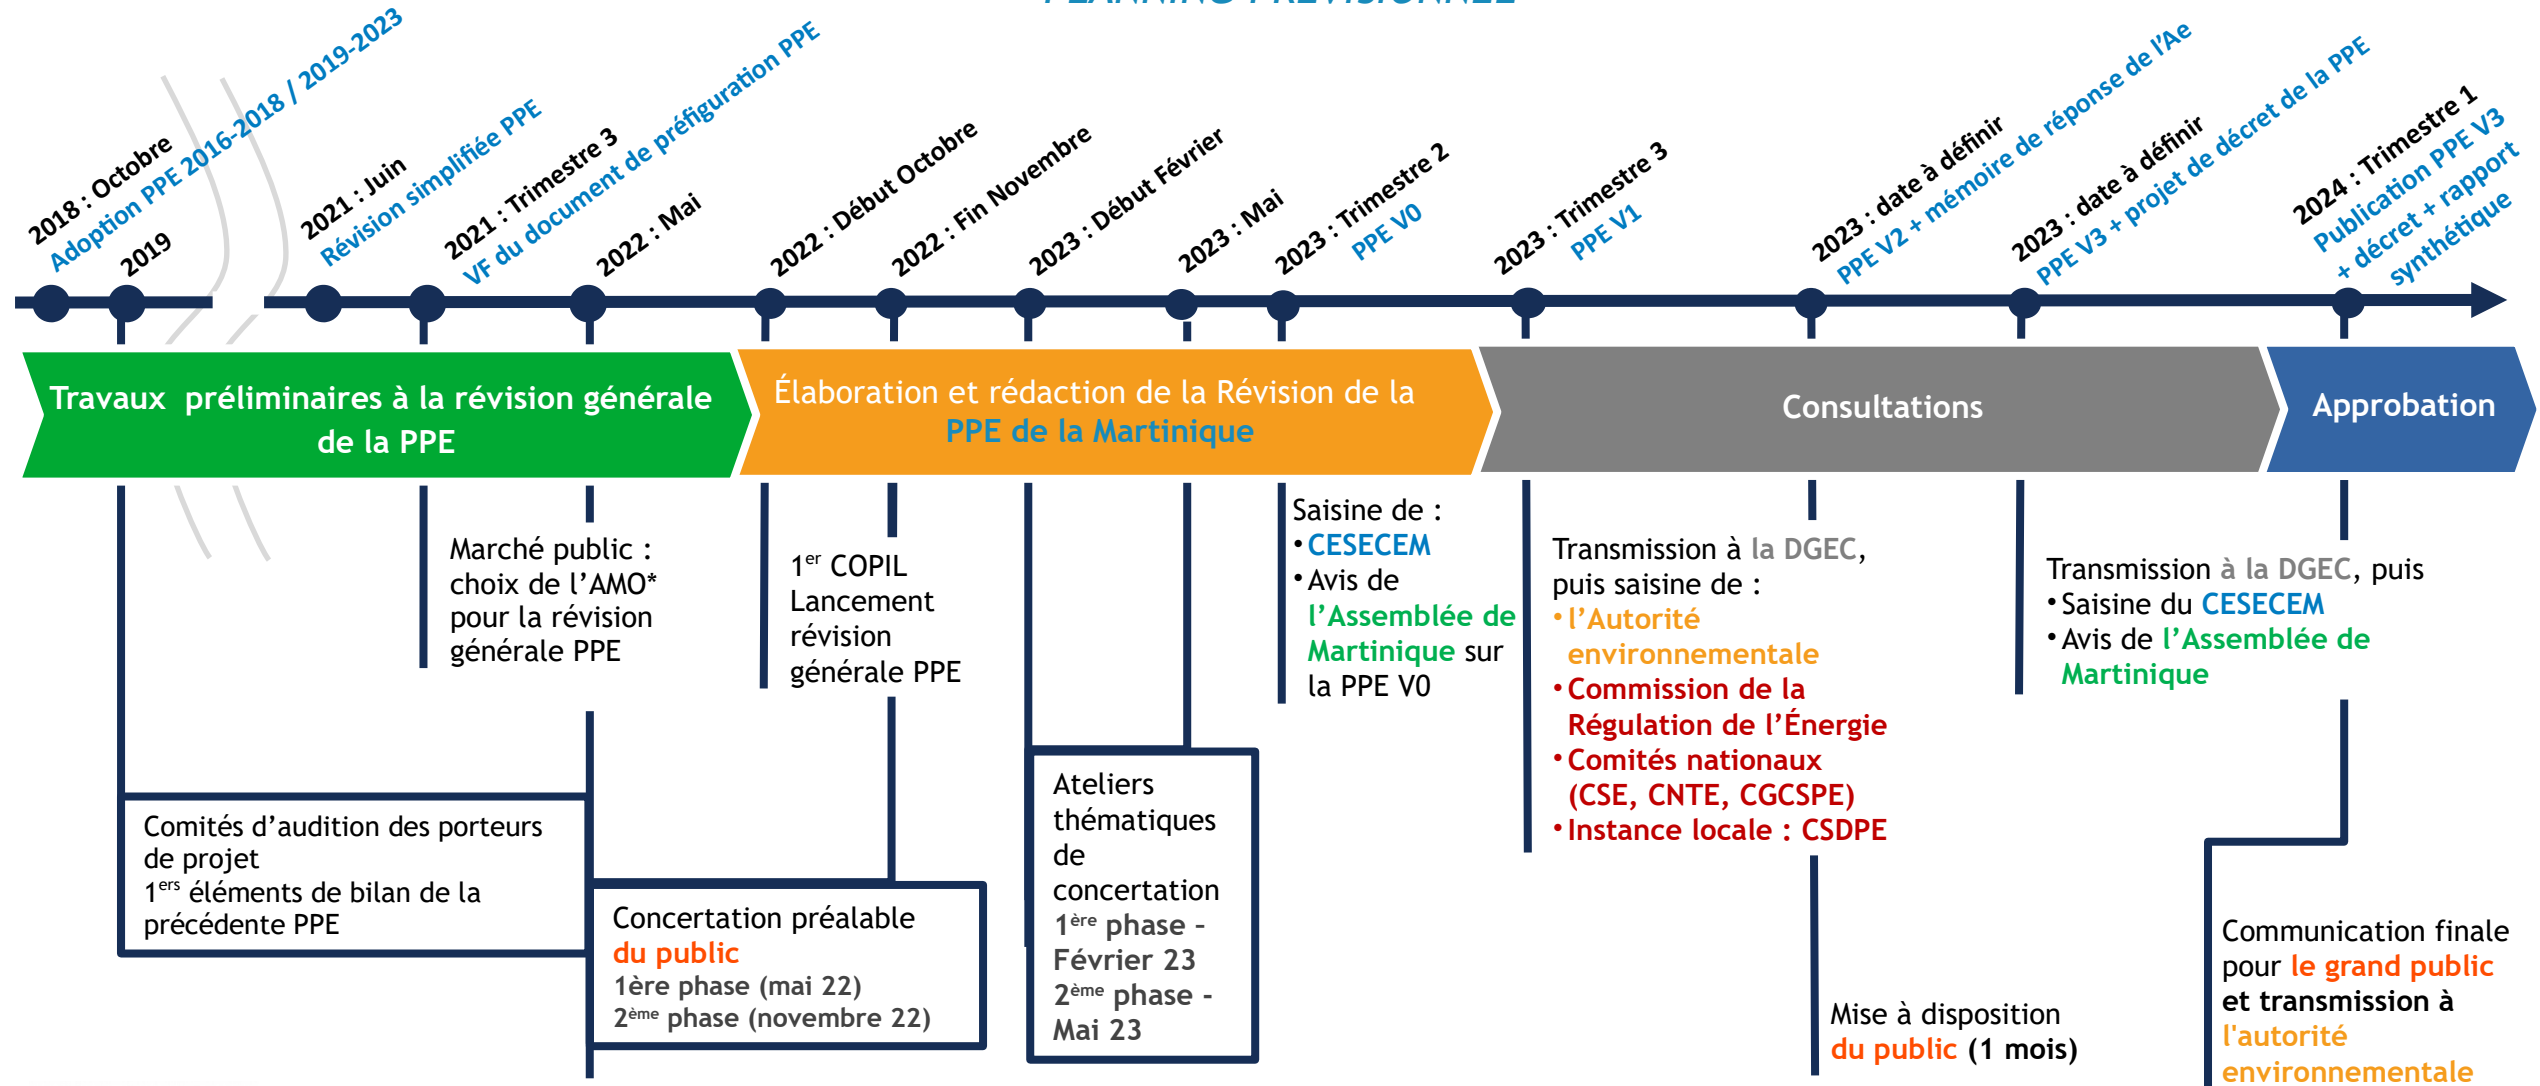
2018 : Octobre
Adoption PPE 2016-2018 / 2019-2023
2019
2021 : Juin
Révision simplifiée PPE
2021 : Trimestre 3
VF du document de préfiguration PPE
2022 : Mai
2022 : Début Octobre
2022 : Fin Novembre
2023 : Début Février
2023 : Mai
2023 : Trimestre 2
PPE V0
2023 : Trimestre 3
PPE V1
2023 : date à définir
PPE V2 + mémoire de réponse de l'Ae
2023 : date à définir
PPE V3 + projet de décret de la PPE
2024 : Trimestre 1
Publication PPE V3 + décret + rapport synthétique

Travaux préliminaires à la révision générale de la PPE

Élaboration et rédaction de la Révision de la PPE de la Martinique

Consultations

Approbation

Marché public : choix de l'AMO* pour la révision générale PPE

1$^{er}$ COPIL Lancement révision générale PPE

Saisine de :
• CESECEM
• Avis de l'Assemblée de Martinique sur la PPE V0

Transmission à la DGEC, puis saisine de :
• l'Autorité environnementale
• Commission de la Régulation de l'Énergie
• Comités nationaux (CSE, CNTE, CGCSPE)
• Instance locale : CSDPE

Transmission à la DGEC, puis
• Saisine du CESECEM
• Avis de l'Assemblée de Martinique

Comités d'audition des porteurs de projet
1$^{ers}$ éléments de bilan de la précédente PPE

Concertation préalable du public
1ère phase (mai 22)
2$^{ème}$ phase (novembre 22)

Ateliers thématiques de concertation
1$^{ère}$ phase - Février 23
2$^{ème}$ phase - Mai 23

Mise à disposition du public (1 mois)

Communication finale pour le grand public et transmission à l'autorité environnementale